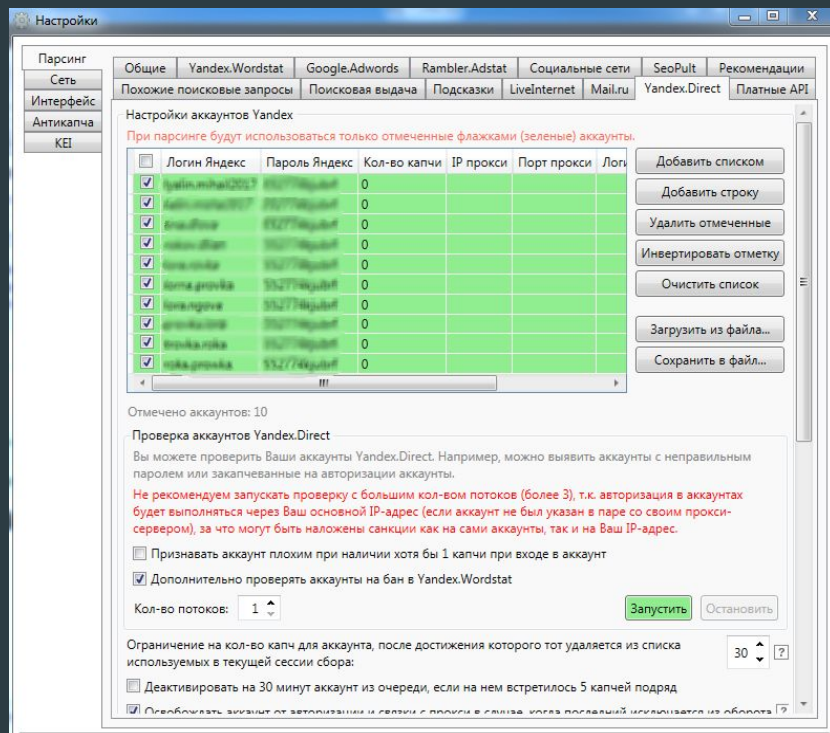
Настройки

Парсинг
Сеть
Интерфейс
Антикапча
KEI

Общие | Yandex.Wordstat | Google.Adwords | Rambler.Adstat | Социальные сети | SeoPult | Рекомендации
Похожие поисковые запросы | Поисковая выдача | Подсказки | LiveInternet | Mail.ru | Yandex.Direct | Платные API

Настройки аккаунтов Yandex
При парсинге будут использоваться только отмеченные флажками (зеленые) аккаунты.

| | Логин Яндекс | Пароль Яндекс | Кол-во капчи | IP прокси | Порт прокси | Логи |
|---|---|---|---|---|---|---|
| ☑ | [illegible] | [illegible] | 0 | | | |
| ☑ | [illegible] | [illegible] | 0 | | | |
| ☑ | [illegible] | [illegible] | 0 | | | |
| ☑ | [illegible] | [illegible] | 0 | | | |
| ☑ | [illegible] | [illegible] | 0 | | | |
| ☑ | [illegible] | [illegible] | 0 | | | |
| ☑ | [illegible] | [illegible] | 0 | | | |
| ☑ | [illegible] | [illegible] | 0 | | | |
| ☑ | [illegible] | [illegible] | 0 | | | |
| ☑ | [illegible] | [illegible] | 0 | | | |

Добавить списком
Добавить строку
Удалить отмеченные
Инвертировать отметку
Очистить список
Загрузить из файла...
Сохранить в файл...

Отмечено аккаунтов: 10

Проверка аккаунтов Yandex.Direct
Вы можете проверить Ваши аккаунты Yandex.Direct. Например, можно выявить аккаунты с неправильным паролем или закапчеванные на авторизации аккаунты.
Не рекомендуем запускать проверку с большим кол-вом потоков (более 3), т.к. авторизация в аккаунтах будет выполняться через Ваш основной IP-адрес (если аккаунт не был указан в паре со своим прокси-сервером), за что могут быть наложены санкции как на сами аккаунты, так и на Ваш IP-адрес.
Признавать аккаунт плохим при наличии хотя бы 1 капчи при входе в аккаунт
Дополнительно проверять аккаунты на бан в Yandex.Wordstat
Кол-во потоков: 1
Запустить
Остановить

Ограничение на кол-во капч для аккаунта, после достижения которого тот удаляется из списка используемых в текущей сессии сбора: 30 ?
Деактивировать на 30 минут аккаунт из очереди, если на нем встретилось 5 капчей подряд
Освобождать аккаунт от авторизации и связки с прокси в случае, когда последний исключается из оборота ?